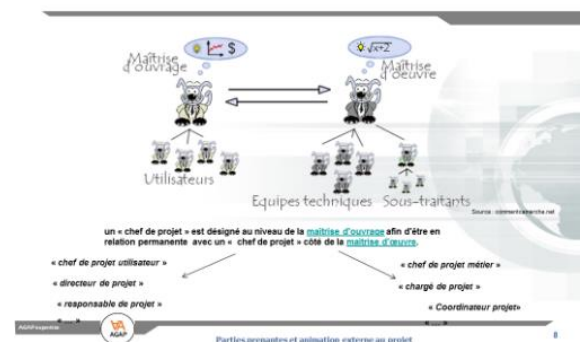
$ \sqrt{x+2}$

Maîtrise d'ouvrage

Maîtrise d'oeuvre

Utilisateurs

Equipes techniques

Sous-traitants

Source : commentcamarche.net

un « chef de projet » est désigné au niveau de la maîtrise d'ouvrage afin d'être en relation permanente avec un « chef de projet » côté de la maîtrise d'œuvre.

« chef de projet utilisateur »

« directeur de projet »

« responsable de projet »

« chef de projet métier »

« chargé de projet »

« Coordinateur projet»

AGAP

AGAP

Parties prenantes et animation externe au projet

8